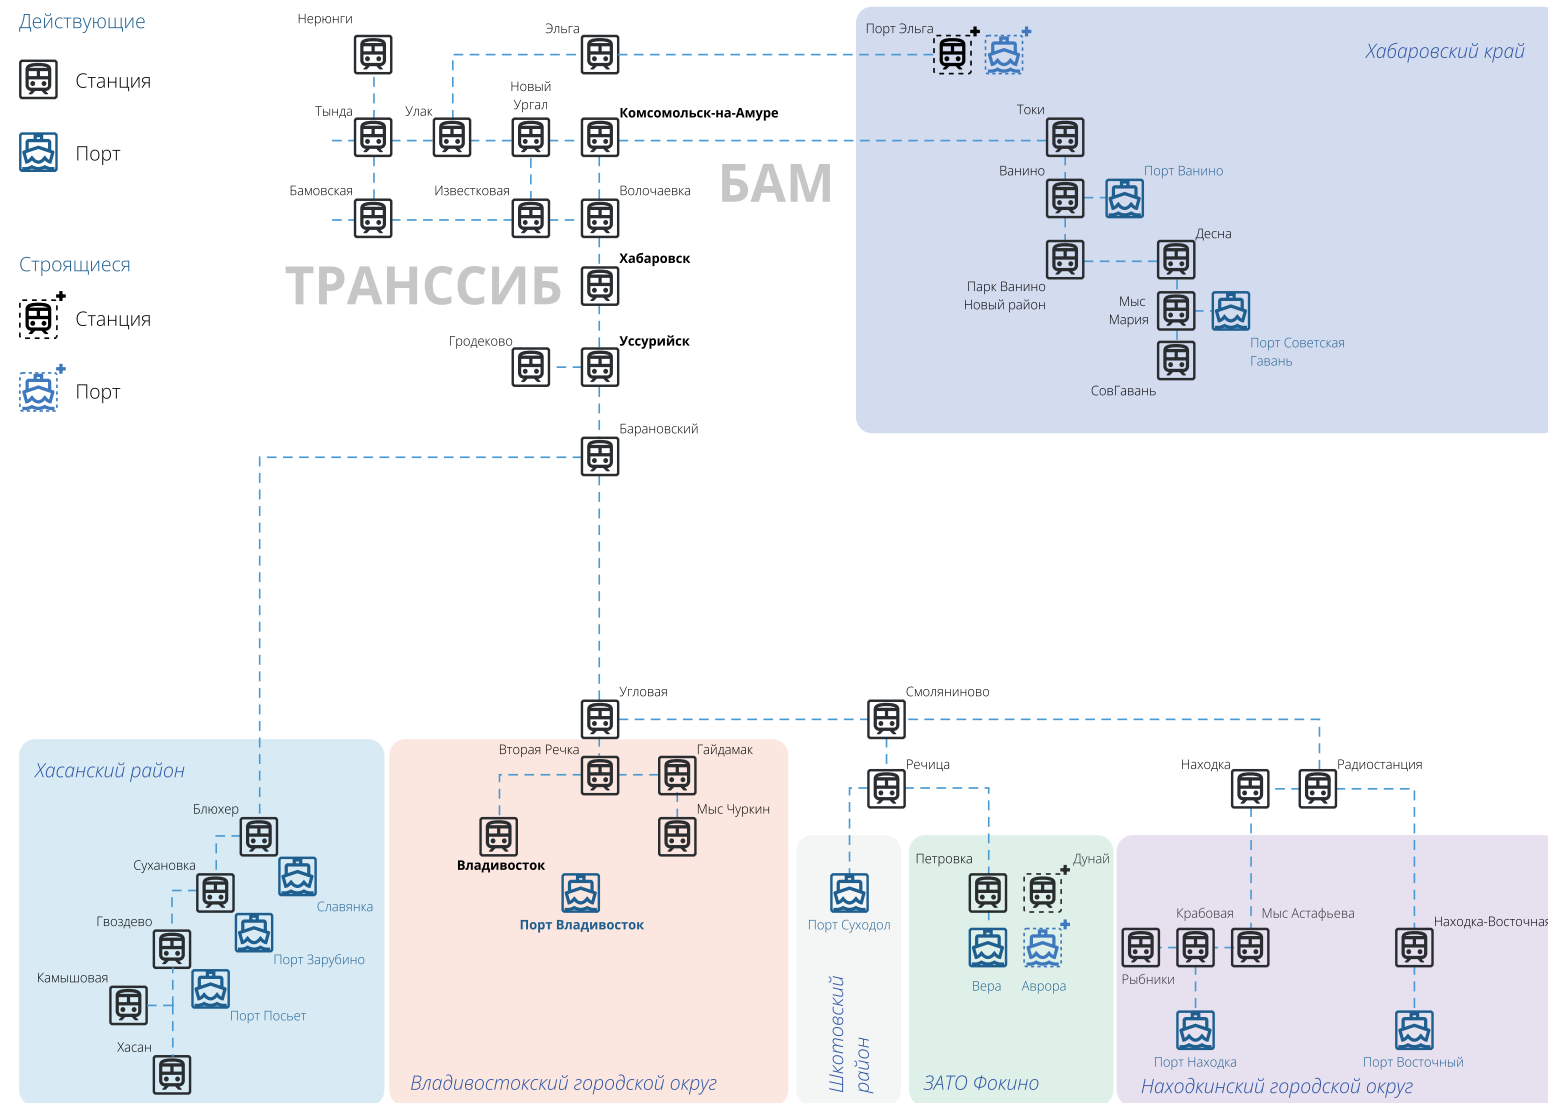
Действующие

Станция

Порт

Строящиеся

Станция

Порт

Нерюнгри

Эльга

Порт Эльга

Хабаровский край

Тында

Улак

Новый Ургал

Комсомольск-на-Амуре

Токи

БАМ

Бамовская

Известковая

Волочаевка

Ванино

Порт Ванино

Десна

ТРАНССИБ

Хабаровск

Парк Ванино Новый район

Мыс Мария

Порт Советская Гавань

СовГавань

Гродеково

Уссурийск

Барановский

Угловая

Смоляниново

Хасанский район

Вторая Речка

Гайдамак

Речица

Находка

Радиостанция

Блюхер

Мыс Чуркин

Сухановка

Славянка

Владивосток

Петровка

Дунай

Гвоздево

Порт Владивосток

Порт Суходол

Крабовая

Мыс Астафьева

Находка-Восточная

Порт Зарубино

Камышовая

Рыбники

Вера

Аврора

Порт Посьет

Шкотовский район

Хасан

Порт Находка

Порт Восточный

Владивостокский городской округ

ЗАТО Фокино

Находкинский городской округ